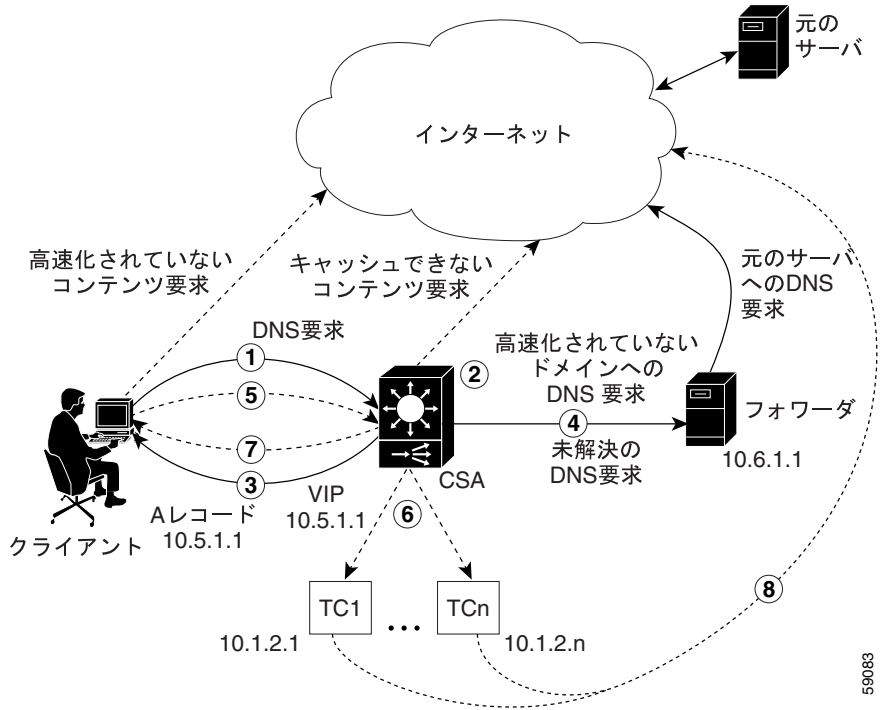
元のサーバ

インターネット

高速化されていないコンテンツ要求

キャッシュできないコンテンツ要求

元のサーバへのDNS要求

DNS要求

1

2

高速化されていないドメインへのDNS 要求

5

4

フォワーダ

7

未解決のDNS要求

10.6.1.1

3

VIP 10.5.1.1

CSA

Aレコード 10.5.1.1

6

クライアント

TC1

TCn

8

10.1.2.1

10.1.2.n

59083